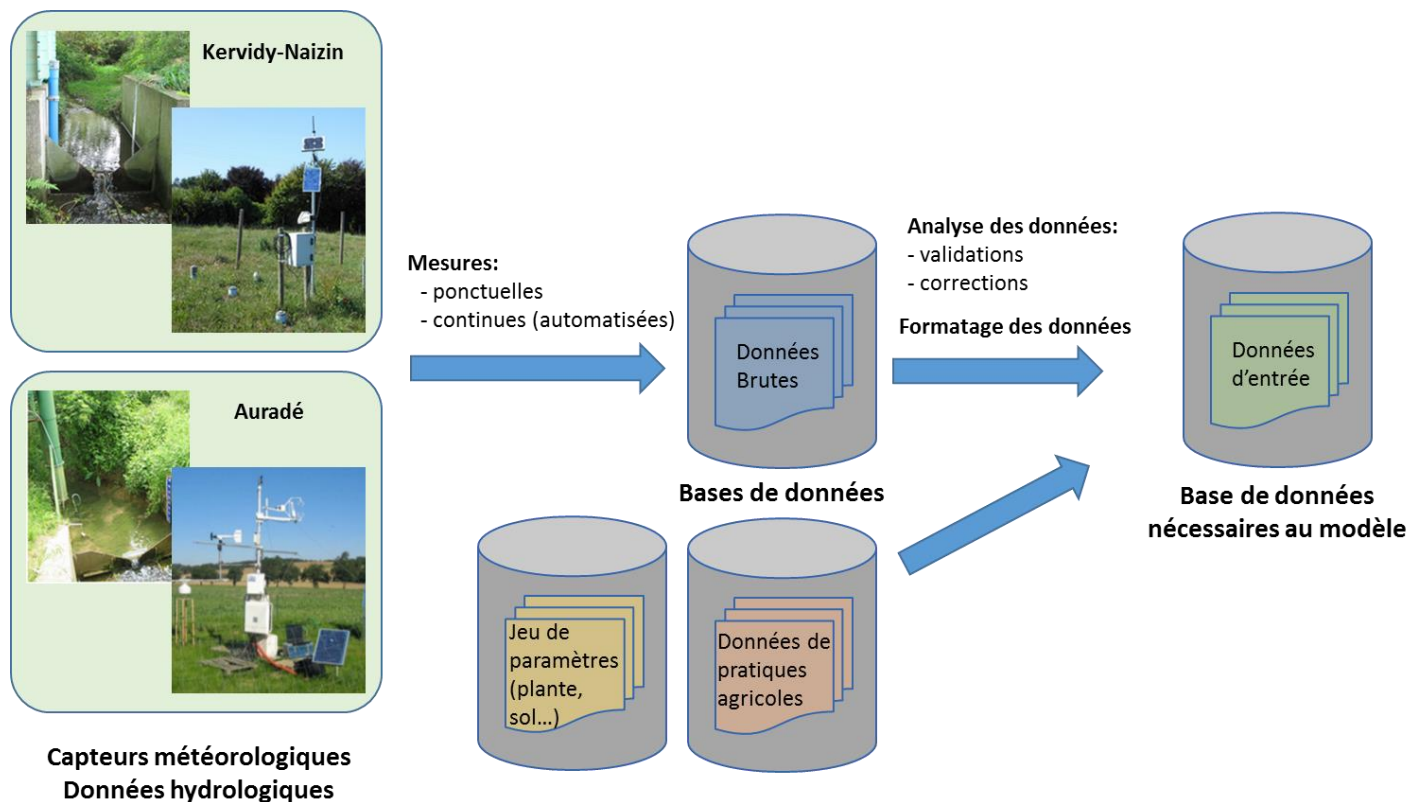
Kervidy-Naizin

Auradé

Capteurs météorologiques
Données hydrologiques

Mesures:
- ponctuelles
- continues (automatisées)

Données Brutes

Bases de données

Jeu de paramètres (plante, sol…)

Données de pratiques agricoles

Analyse des données:
- validations
- corrections

Formatage des données

Données d'entrée

Base de données nécessaires au modèle